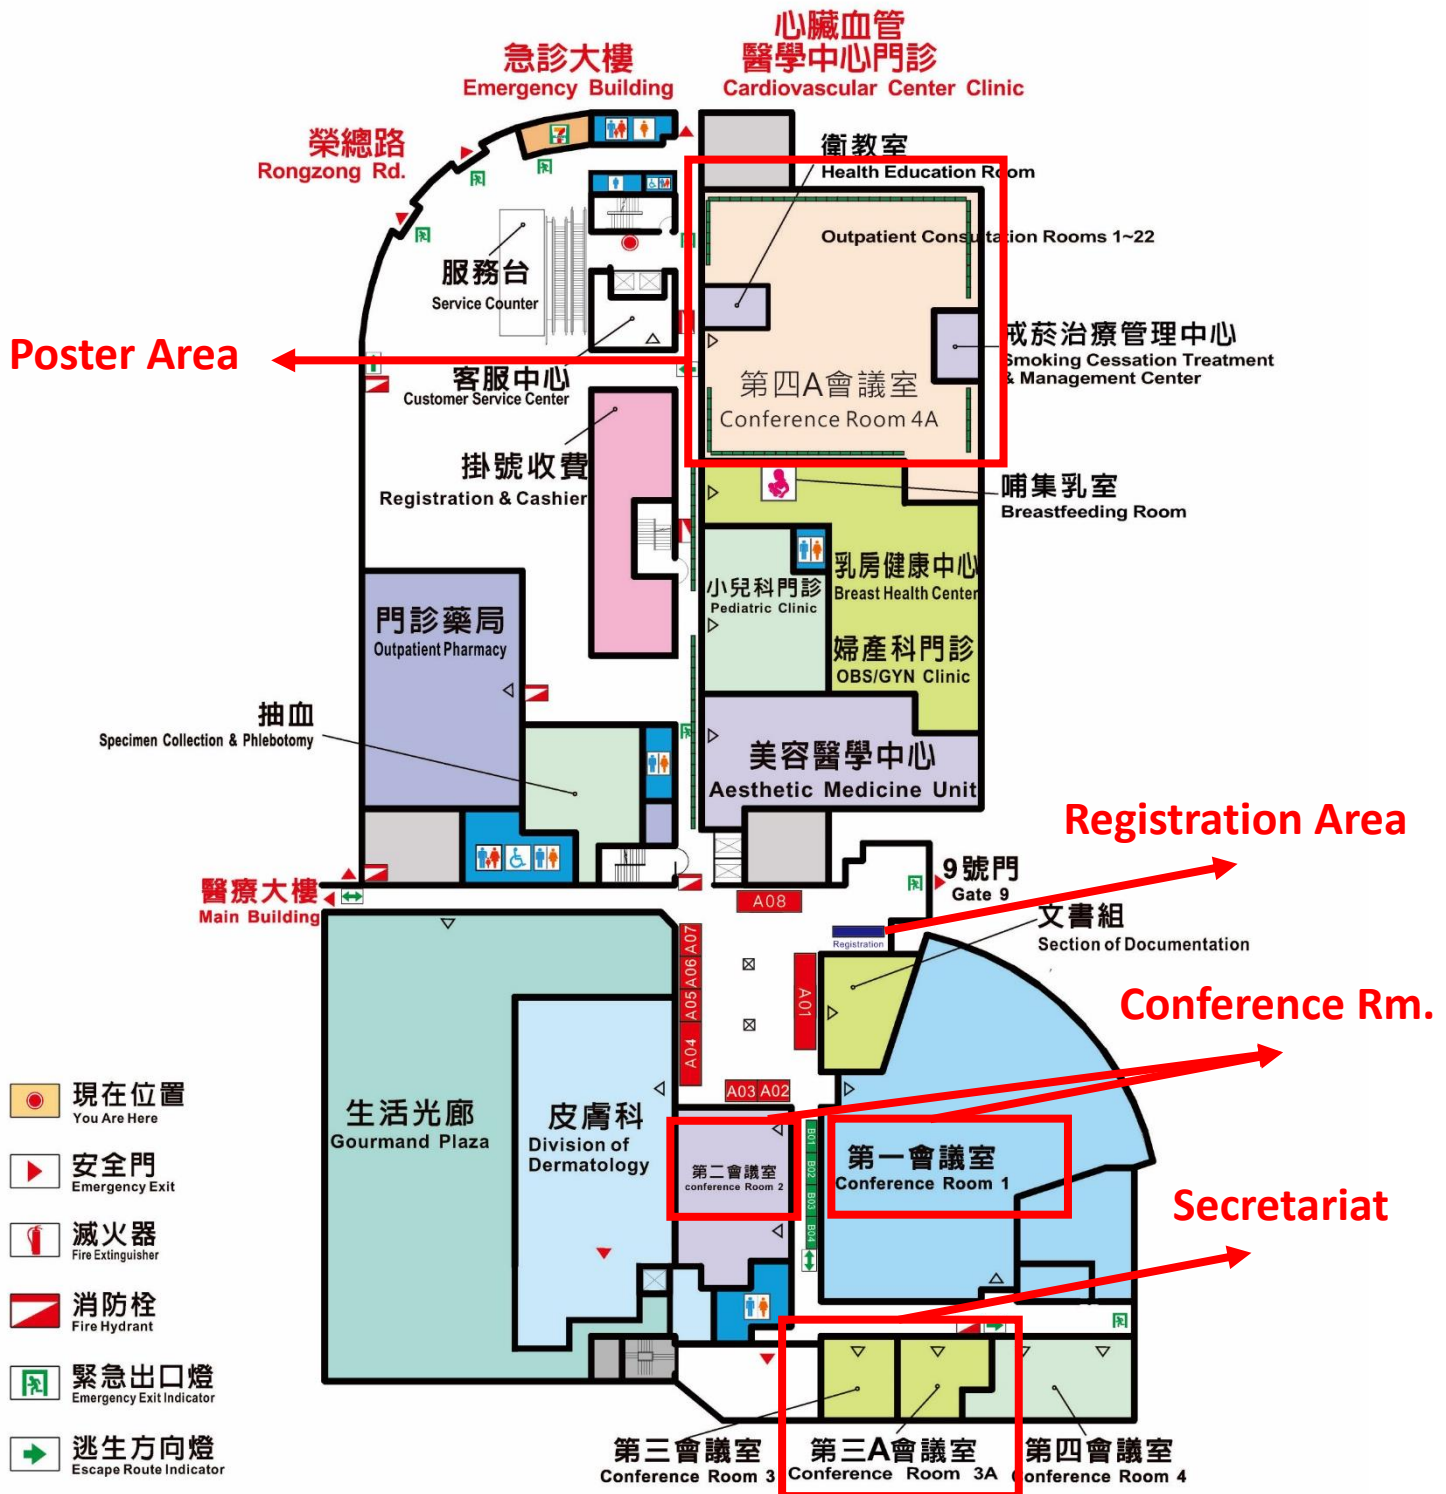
心臟血管
醫學中心門診
Cardiovascular Center Clinic

急診大樓
Emergency Building

榮總路
Rongzong Rd.

衛教室
Health Education Room

Outpatient Consultation Rooms 1~22

服務台
Service Counter

Poster Area

客服中心
Customer Service Center

戒菸治療管理中心
Smoking Cessation Treatment & Management Center

第四A會議室
Conference Room 4A

掛號收費
Registration & Cashier

哺集乳室
Breastfeeding Room

乳房健康中心
Breast Health Center

小兒科門診
Pediatric Clinic

門診藥局
Outpatient Pharmacy

婦產科門診
OBS/GYN Clinic

抽血
Specimen Collection & Phlebotomy

美容醫學中心
Aesthetic Medicine Unit

Registration Area

9號門
Gate 9

醫療大樓
Main Building

A08

Registration

文書組
Section of Documentation

A07 A06 A05 A04

A01

Conference Rm.

現在位置
You Are Here

生活光廊
Gourmand Plaza

皮膚科
Division of Dermatology

A03 A02

第二會議室
conference Room 2

B01 B02 B03 B04

第一會議室
Conference Room 1

安全門
Emergency Exit

滅火器
Fire Extinguisher

Secretariat

消防栓
Fire Hydrant

緊急出口燈
Emergency Exit Indicator

逃生方向燈
Escape Route Indicator

第三會議室
Conference Room 3

第三A會議室
Conference Room 3A

第四會議室
Conference Room 4